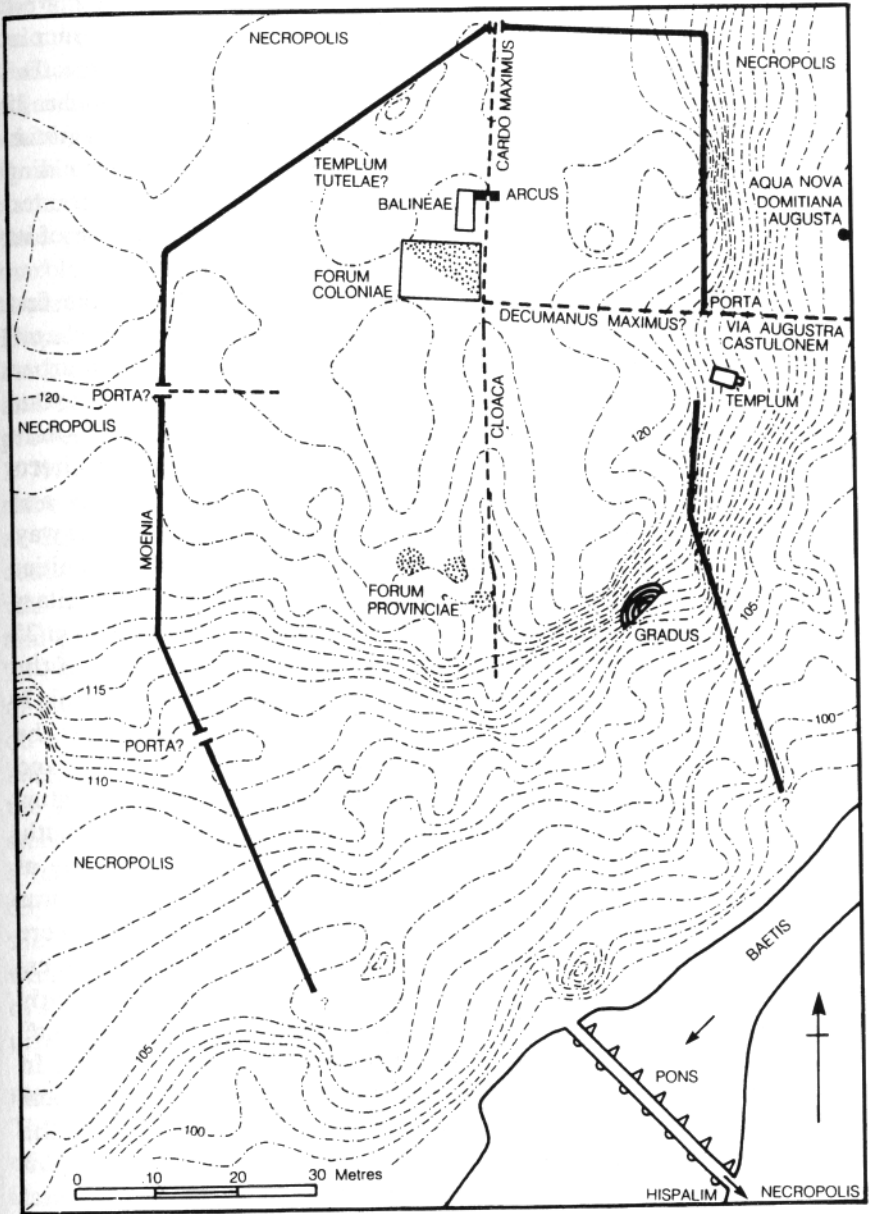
NECROPOLIS

CARDO MAXIMUS

NECROPOLIS

TEMPLUM TUTELAE?

ARCUS

BALINEAE

AQUA NOVA DOMITIANA AUGUSTA

FORUM COLONIAE

PORTA

DECUMANUS MAXIMUS?

VIA AUGUSTRA CASTULONEM

PORTA?

120

TEMPLUM

NECROPOLIS

CLOACA

120

MOENIA

FORUM PROVINCIAE

GRADUS

105

115

100

PORTA?

110

?

NECROPOLIS

BAETIS

?

105

PONS

100

0 10 20 30 Metres

HISPALIM

NECROPOLIS